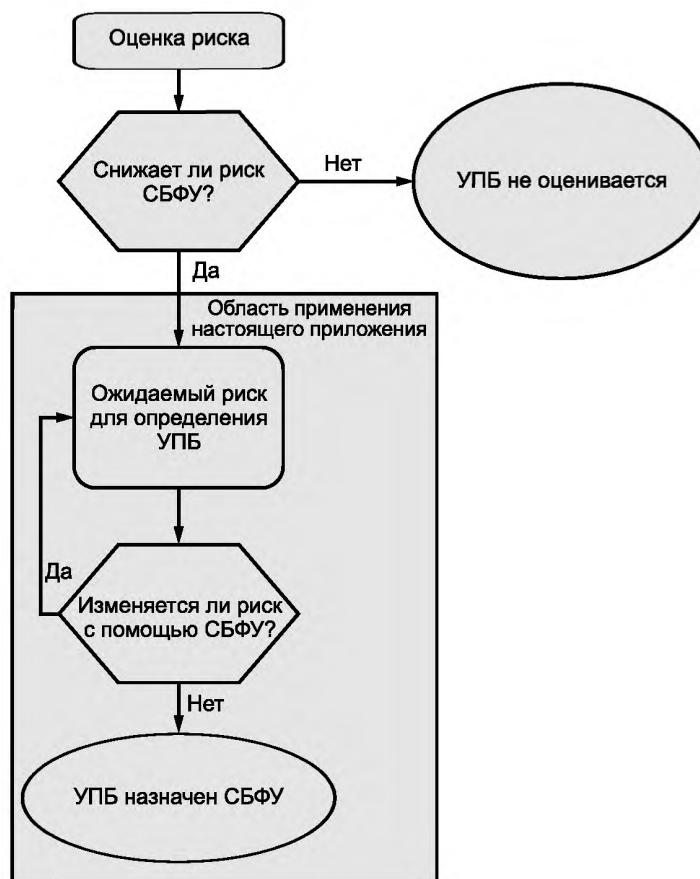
Оценка риска

Снижает ли риск СБФУ?

Нет

УПБ не оценивается

Да

Область применения настоящего приложения

Ожидаемый риск для определения УПБ

Да

Изменяется ли риск с помощью СБФУ?

Нет

УПБ назначен СБФУ